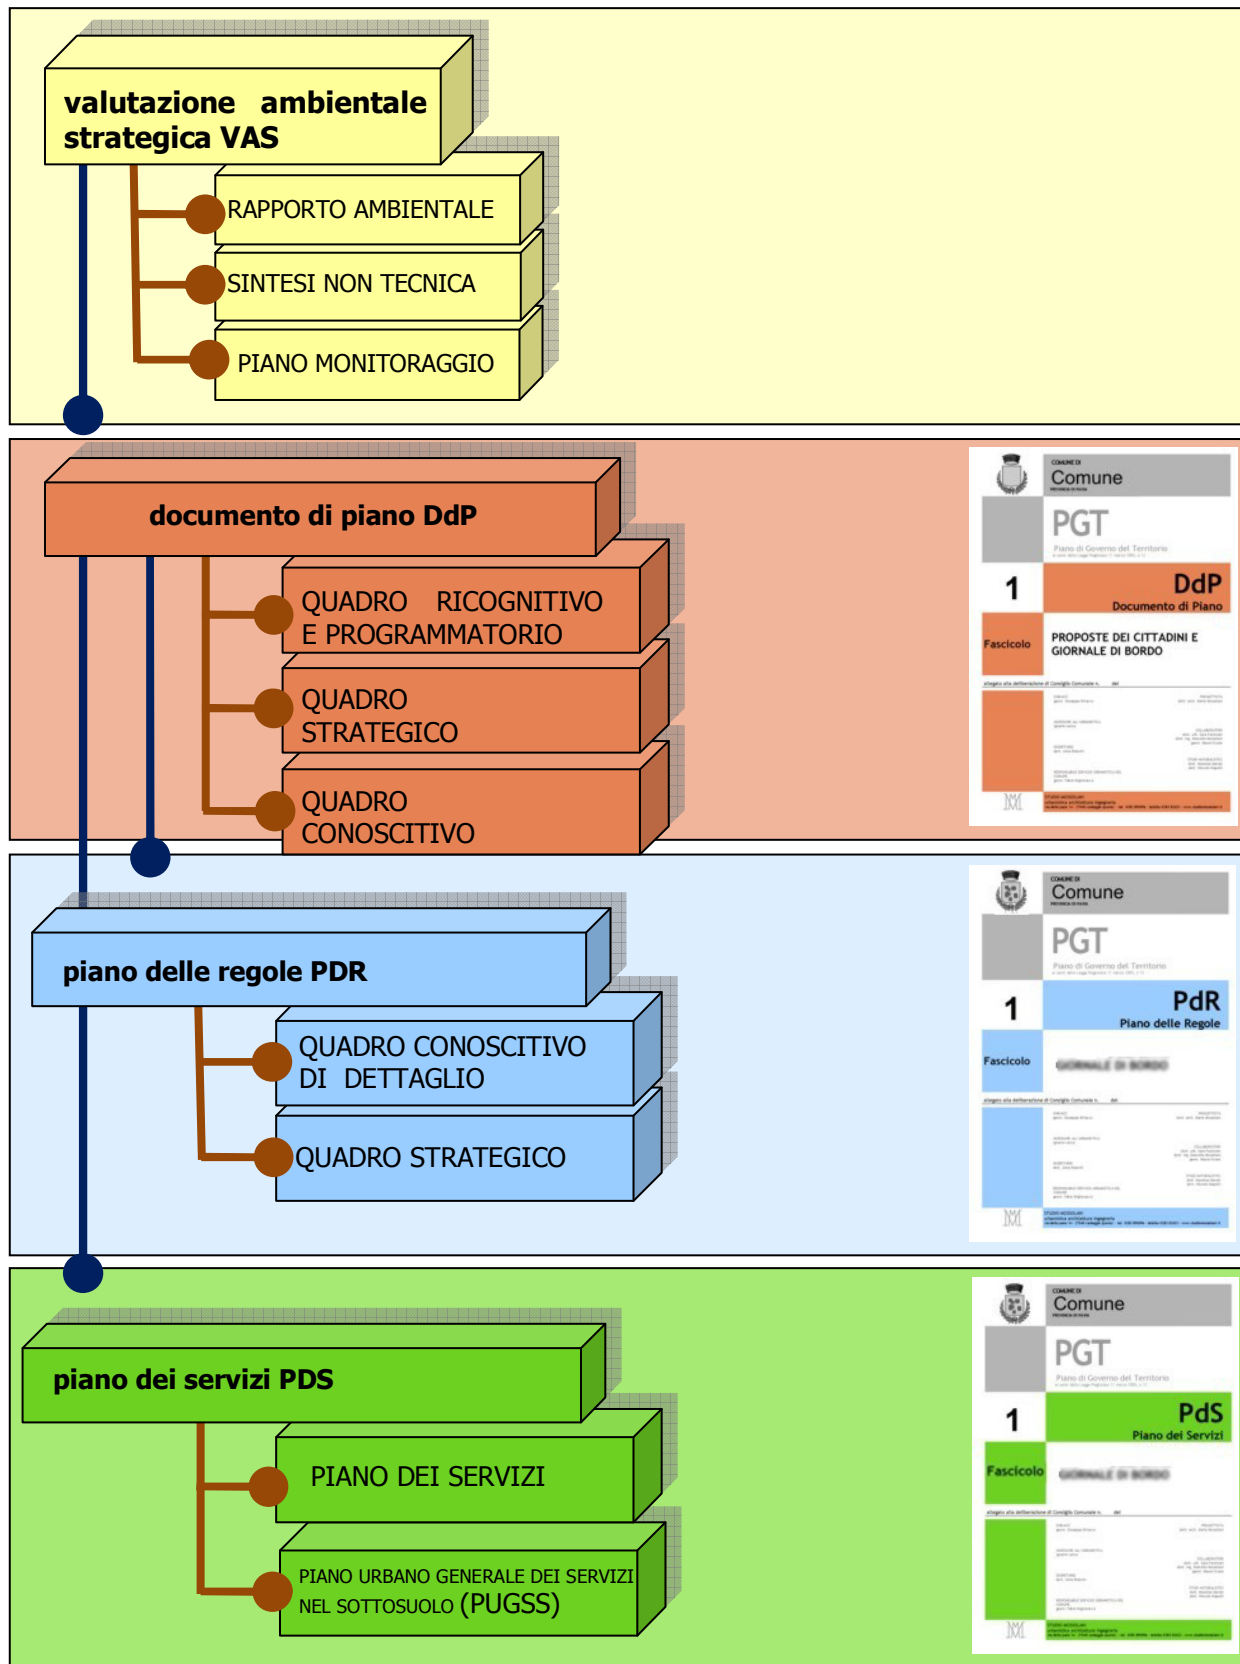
valutazione ambientale strategica VAS

RAPPORTO AMBIENTALE

SINTESI NON TECNICA

PIANO MONITORAGGIO

documento di piano DdP

QUADRO RICOGNITIVO E PROGRAMMATORIO

QUADRO STRATEGICO

QUADRO CONOSCITIVO

COMUNE DI
Comune
PGT
Piano di Governo del Territorio
1
DdP
Documento di Piano
Fascicolo
PROPOSTE DEI CITTADINI E GIORNALE DI BORDO

piano delle regole PDR

QUADRO CONOSCITIVO DI DETTAGLIO

QUADRO STRATEGICO

COMUNE DI
Comune
PGT
Piano di Governo del Territorio
1
PdR
Piano delle Regole
Fascicolo
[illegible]

piano dei servizi PDS

PIANO DEI SERVIZI

PIANO URBANO GENERALE DEI SERVIZI NEL SOTTOSUOLO (PUGSS)

COMUNE DI
Comune
PGT
Piano di Governo del Territorio
1
PdS
Piano dei Servizi
Fascicolo
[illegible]